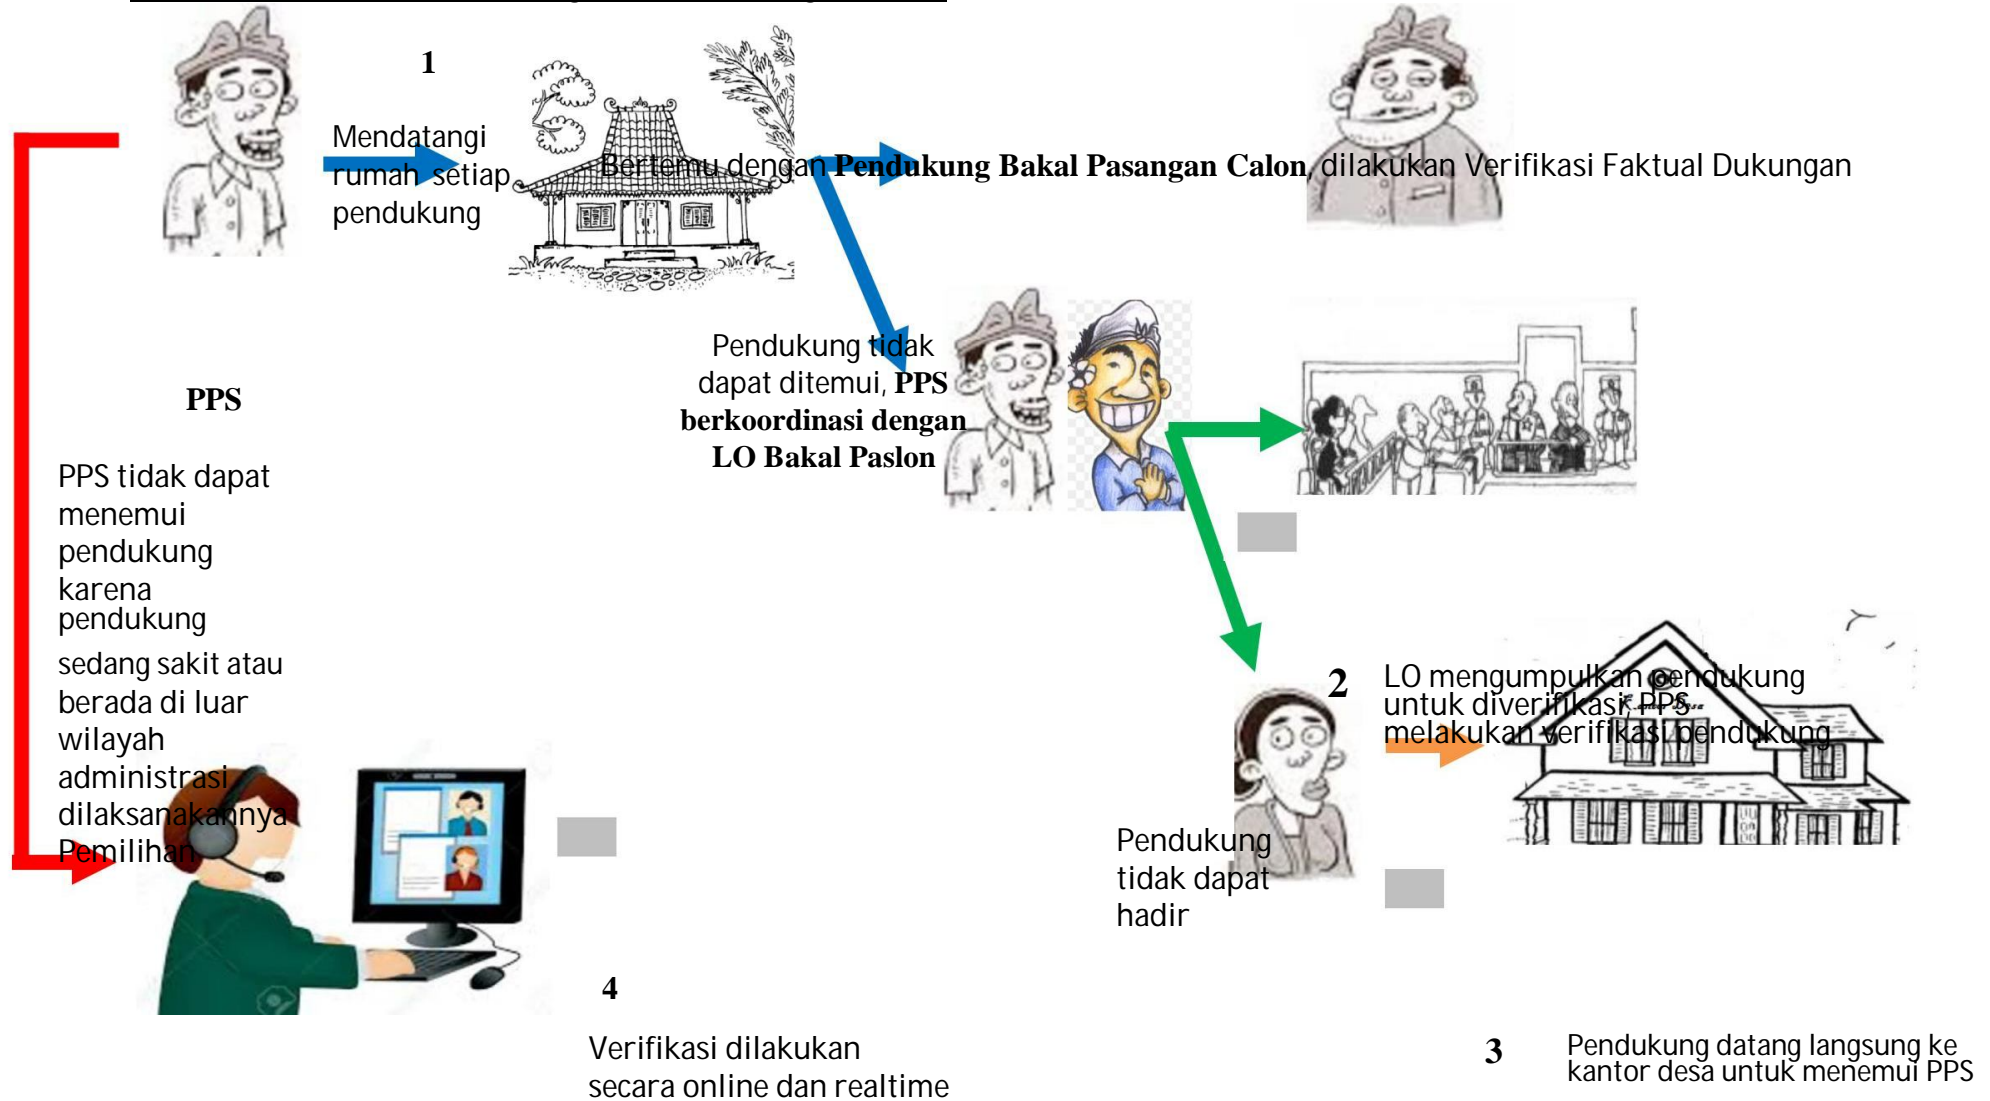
1

Mendatangi rumah setiap pendukung

Bertemu dengan **Pendukung Bakal Pasangan Calon**, dilakukan Verifikasi Faktual Dukungan

PPS

Pendukung tidak dapat ditemui, **PPS berkoordinasi dengan LO Bakal Paslon**

PPS tidak dapat menemui pendukung karena pendukung sedang sakit atau berada di luar wilayah administrasi dilaksanakannya Pemilihan

2

LO mengumpulkan pendukung untuk diverifikasi PPS melakukan verifikasi pendukung

Pendukung tidak dapat hadir

4

Verifikasi dilakukan secara online dan realtime

3

Pendukung datang langsung ke kantor desa untuk menemui PPS